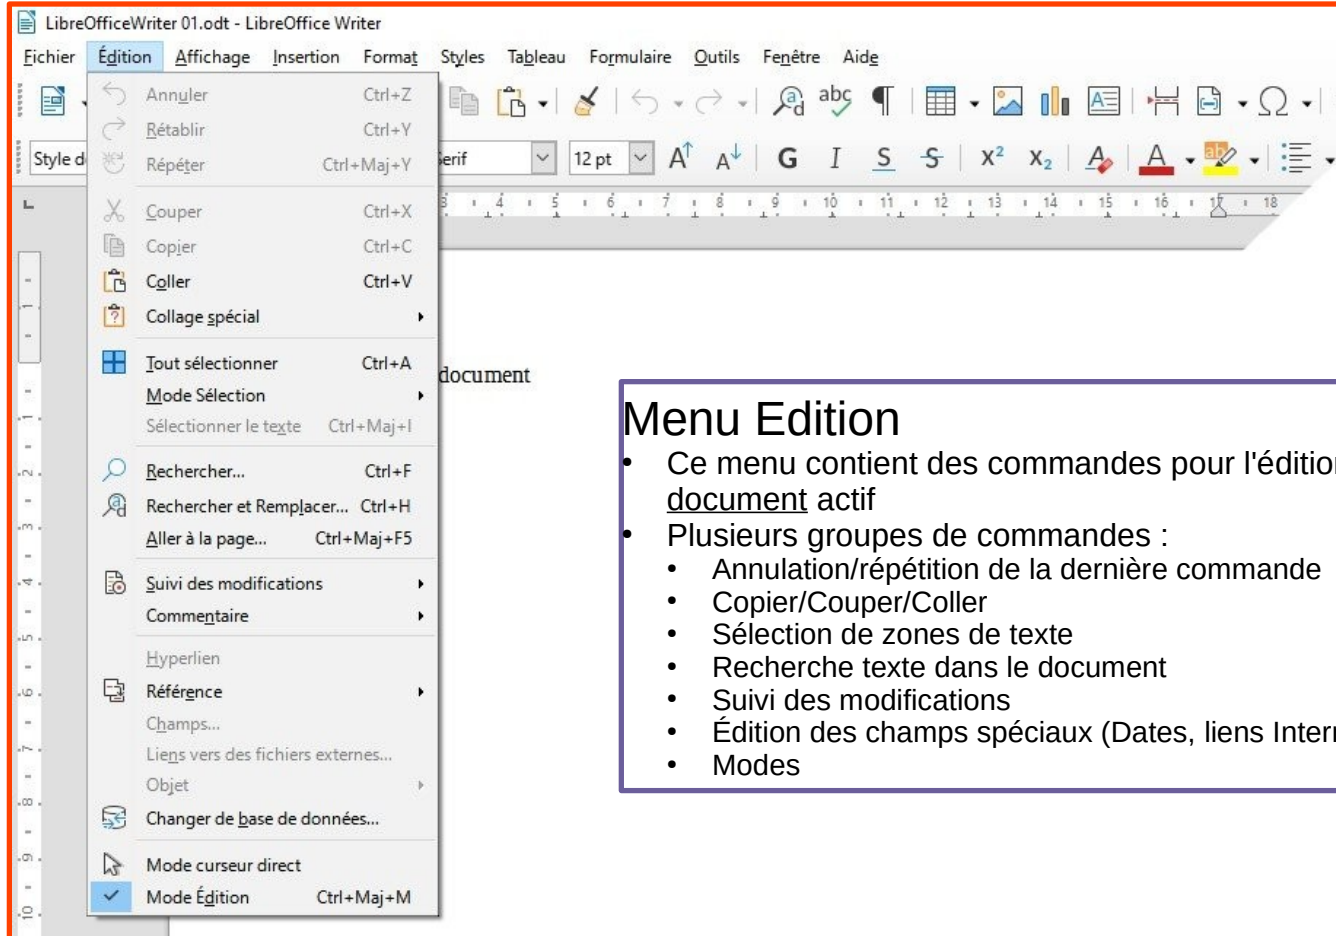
LibreOfficeWriter 01.odt - LibreOffice Writer

Fichier Édition Affichage Insertion Format Styles Tableau Formulaire Outils Fenêtre Aide

Style d

erif

12 pt

G I S S $X^2$ $X_2$

Annuler Ctrl+Z
Rétablir Ctrl+Y
Répéter Ctrl+Maj+Y
Couper Ctrl+X
Copier Ctrl+C
Coller Ctrl+V
Collage spécial
Tout sélectionner Ctrl+A
Mode Sélection
Sélectionner le texte Ctrl+Maj+I
Rechercher... Ctrl+F
Rechercher et Remplacer... Ctrl+H
Aller à la page... Ctrl+Maj+F5
Suivi des modifications
Commentaire
Hyperlien
Référence
Champs...
Liens vers des fichiers externes...
Objet
Changer de base de données...
Mode curseur direct
Mode Édition Ctrl+Maj+M

document

Menu Edition
• Ce menu contient des commandes pour l'éditio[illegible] document actif
• Plusieurs groupes de commandes :
• Annulation/répétition de la dernière commande
• Copier/Couper/Coller
• Sélection de zones de texte
• Recherche texte dans le document
• Suivi des modifications
• Édition des champs spéciaux (Dates, liens Inter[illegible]
• Modes